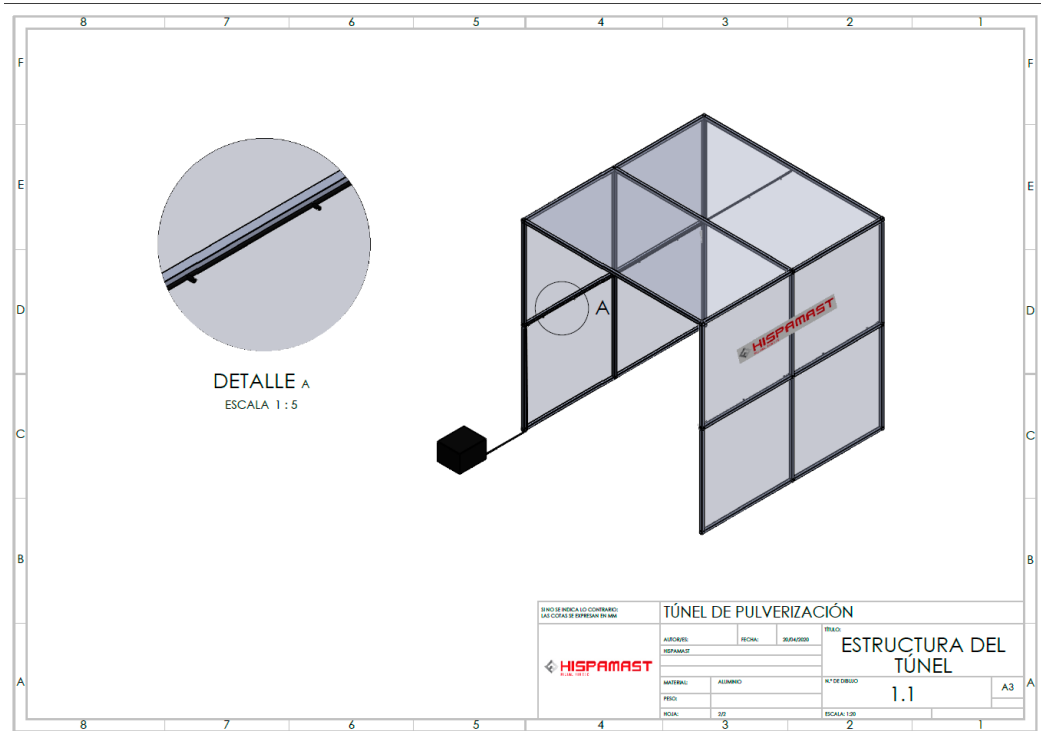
8 7 6 5 4 3 2 1

F E D C B A

DETALLE A
ESCALA 1 : 5

A

HISPAMAST

SI NO SE INDICA LO CONTRARIO: LAS COTAS SE EXPRESAN EN MM

TÚNEL DE PULVERIZACIÓN

AUTOR/ES: HISPAMAST
FECHA: 20/04/2020
TÍTULO:
ESTRUCTURA DEL TÚNEL

HISPAMAST

MATERIAL: ALUMINIO
PESO:
HOJA: 2/2
Nº DE DIBUJO
1.1
A3
ESCALA: 1:20

8 7 6 5 4 3 2 1

F E D C B A